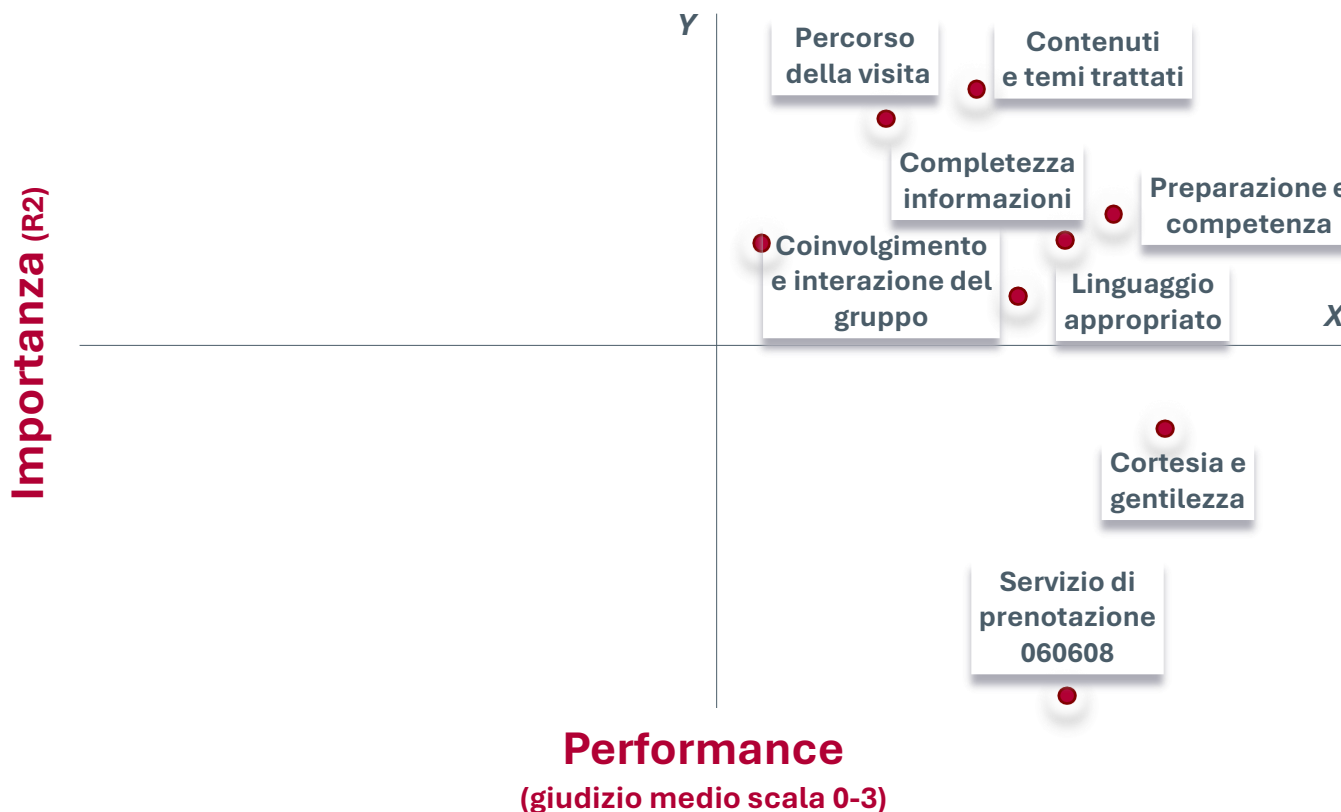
Importanza (R2)

Y

Percorso della visita

Contenuti e temi trattati

Completezza informazioni

Preparazione e competenza

Coinvolgimento e interazione del gruppo

Linguaggio appropriato

X

Cortesia e gentilezza

Servizio di prenotazione 060608

Performance
(giudizio medio scala 0-3)